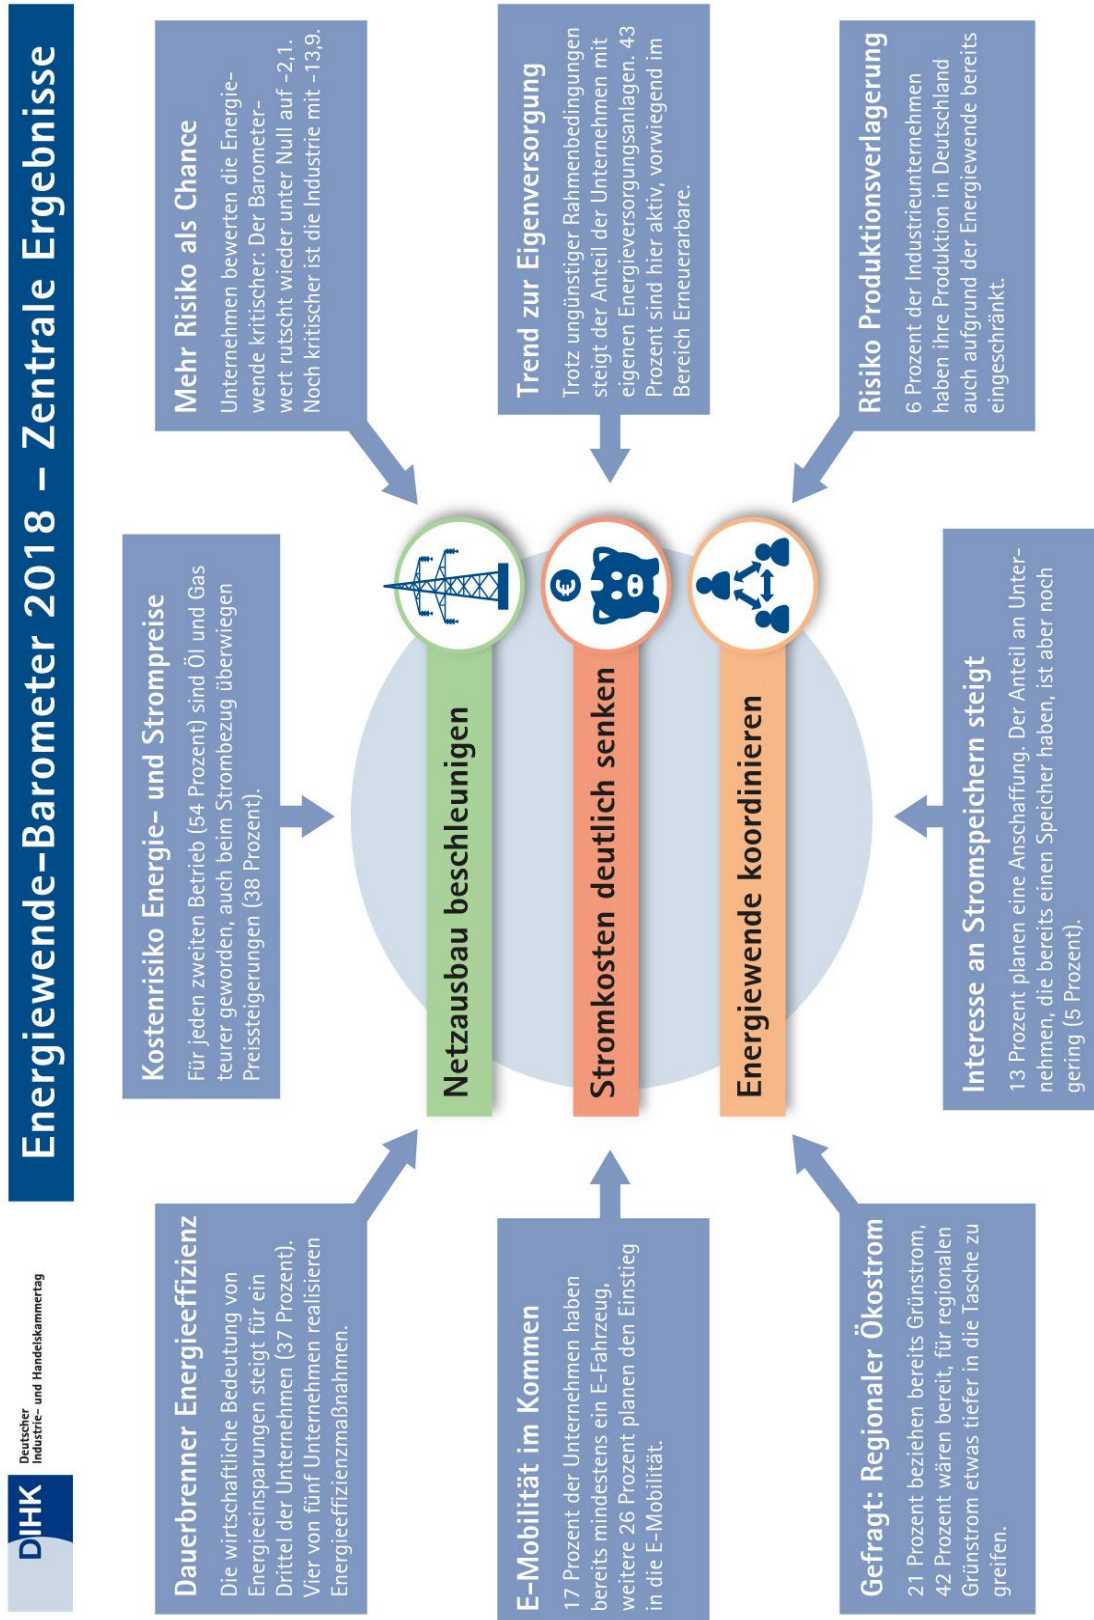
DIHK Deutscher Industrie- und Handelskammertag

Energiewende-Barometer 2018 – Zentrale Ergebnisse

Dauerbrenner Energieeffizienz
Die wirtschaftliche Bedeutung von Energieeinsparungen steigt für ein Drittel der Unternehmen (37 Prozent). Vier von fünf Unternehmen realisieren Energieeffizienzmaßnahmen.

Kostenrisiko Energie- und Strompreise
Für jeden zweiten Betrieb (54 Prozent) sind Öl und Gas teurer geworden, auch beim Strombezug überwiegen Preissteigerungen (38 Prozent).

Mehr Risiko als Chance
Unternehmen bewerten die Energiewende kritischer: Der Barometerwert rutscht wieder unter Null auf -2,1. Noch kritischer ist die Industrie mit -13,9.

E-Mobilität im Kommen
17 Prozent der Unternehmen haben bereits mindestens ein E-Fahrzeug, weitere 26 Prozent planen den Einstieg in die E-Mobilität.

Netzausbau beschleunigen

Stromkosten deutlich senken

Energiewende koordinieren

Trend zur Eigenversorgung
Trotz ungünstiger Rahmenbedingungen steigt der Anteil der Unternehmen mit eigenen Energieversorgungsanlagen. 43 Prozent sind hier aktiv, vorwiegend im Bereich Erneuerbare.

Gefragt: Regionaler Ökostrom
21 Prozent beziehen bereits Grünstrom, 42 Prozent wären bereit, für regionalen Grünstrom etwas tiefer in die Tasche zu greifen.

Interesse an Stromspeichern steigt
13 Prozent planen eine Anschaffung. Der Anteil an Unternehmen, die bereits einen Speicher haben, ist aber noch gering (5 Prozent).

Risiko Produktionsverlagerung
6 Prozent der Industrieunternehmen haben ihre Produktion in Deutschland auch aufgrund der Energiewende bereits eingeschränkt.